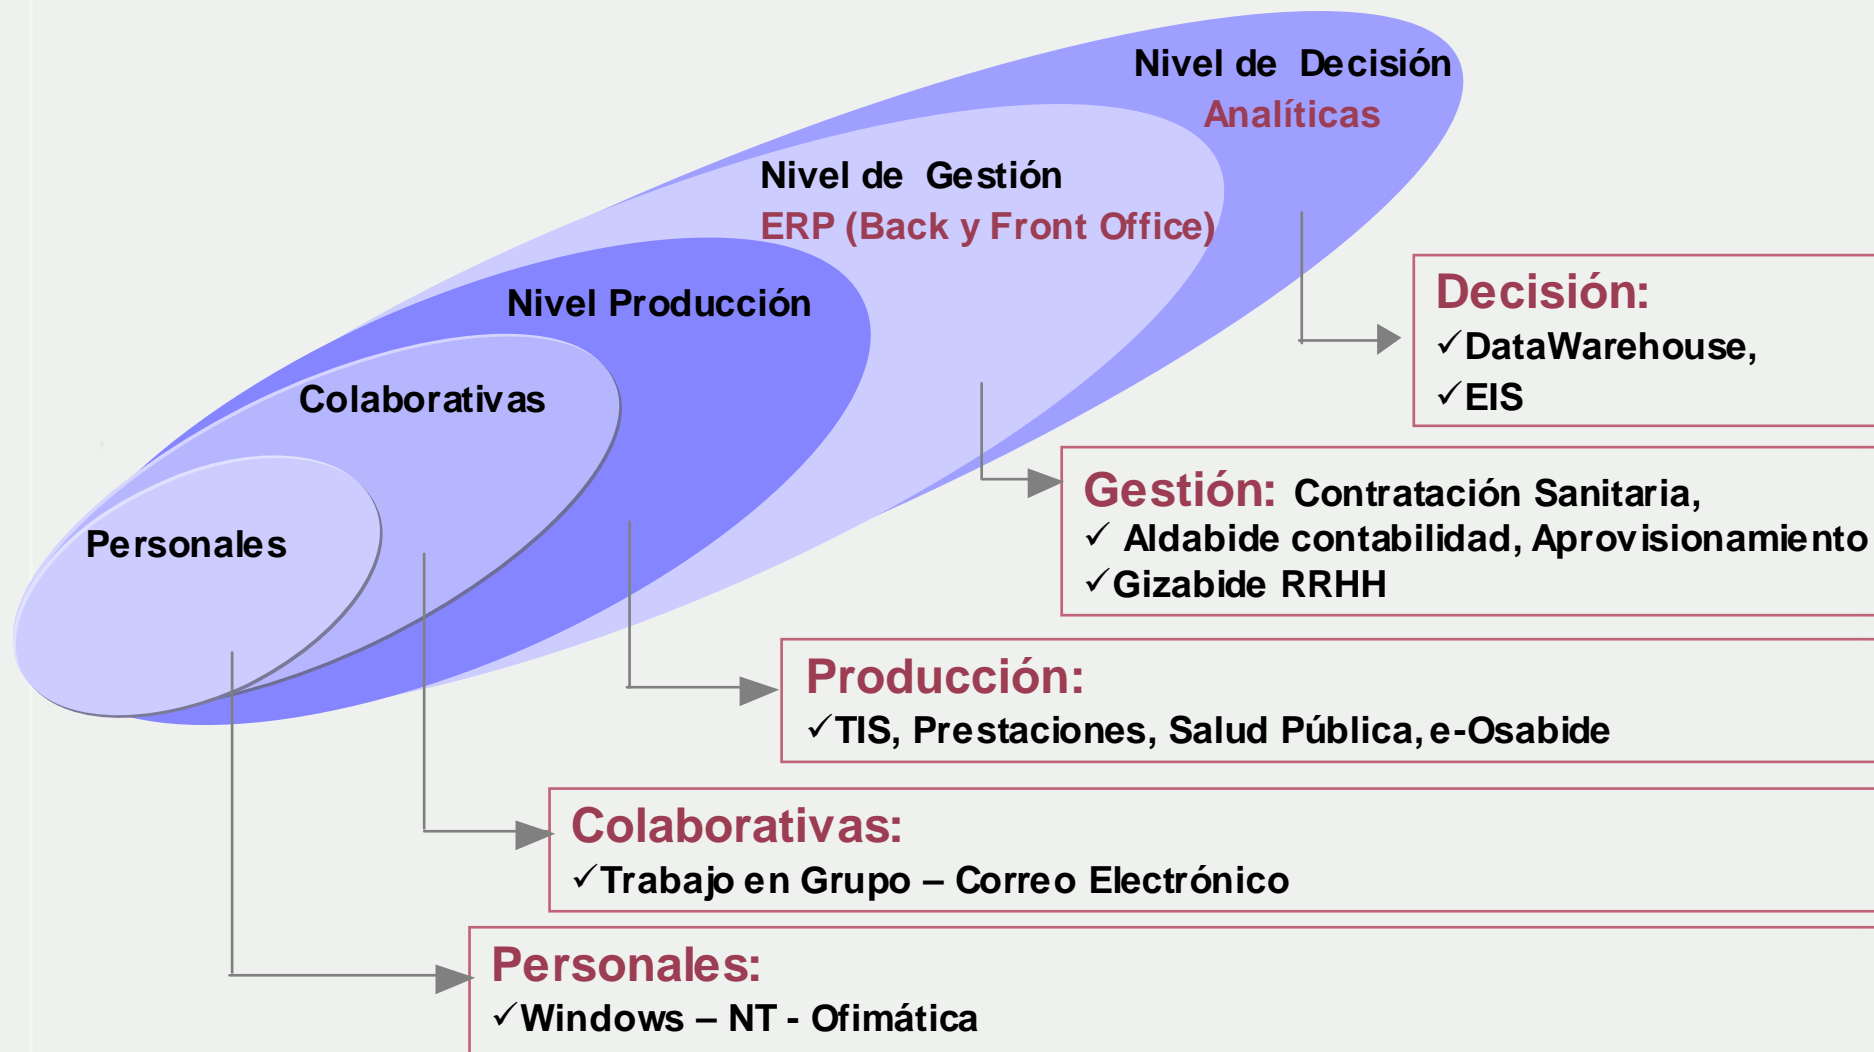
Nivel de Decisión
Analíticas

Nivel de Gestión
ERP (Back y Front Office)

Nivel Producción

Colaborativas

Personales

Decisión:
✓DataWarehouse,
✓EIS

Gestión: Contratación Sanitaria,
✓ Aldabide contabilidad, Aprovisionamiento
✓Gizabide RRHH

Producción:
✓TIS, Prestaciones, Salud Pública, e-Osabide

Colaborativas:
✓Trabajo en Grupo – Correo Electrónico

Personales:
✓Windows – NT - Ofimática